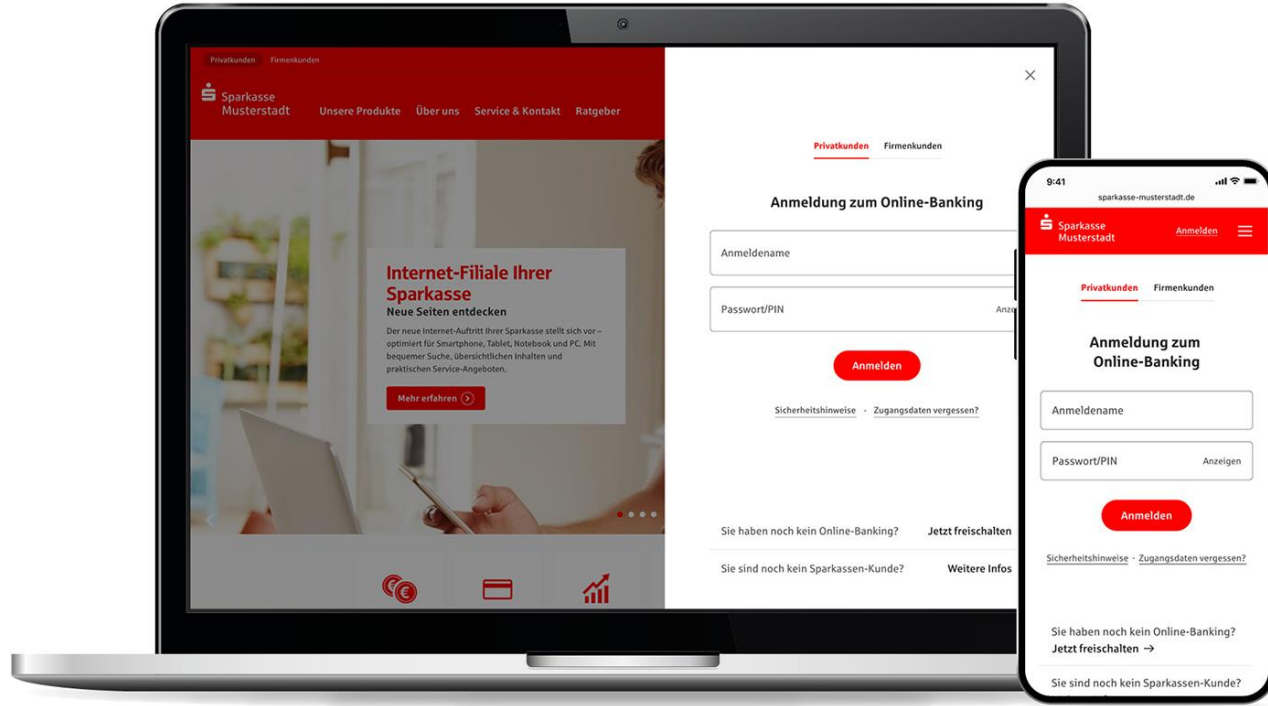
Privatkunden Firmenkunden

Sparkasse Musterstadt

Unsere Produkte Über uns Service & Kontakt Ratgeber

Internet-Filiale Ihrer Sparkasse

Neue Seiten entdecken

Der neue Internet-Auftritt Ihrer Sparkasse stellt sich vor – optimiert für Smartphone, Tablet, Notebook und PC. Mit bequemer Suche, übersichtlichen Inhalten und praktischen Service-Angeboten.

Mehr erfahren

Privatkunden Firmenkunden

Anmeldung zum Online-Banking

Anmeldename

Passwort/PIN

Anze

Anmelden

Sicherheitshinweise · Zugangsdaten vergessen?

Sie haben noch kein Online-Banking? Jetzt freischalten

Sie sind noch kein Sparkassen-Kunde? Weitere Infos

9:41

sparkasse-musterstadt.de

Sparkasse Musterstadt

Anmelden

Privatkunden Firmenkunden

Anmeldung zum Online-Banking

Anmeldename

Passwort/PIN Anzeigen

Anmelden

Sicherheitshinweise · Zugangsdaten vergessen?

Sie haben noch kein Online-Banking?
Jetzt freischalten →

Sie sind noch kein Sparkassen-Kunde?